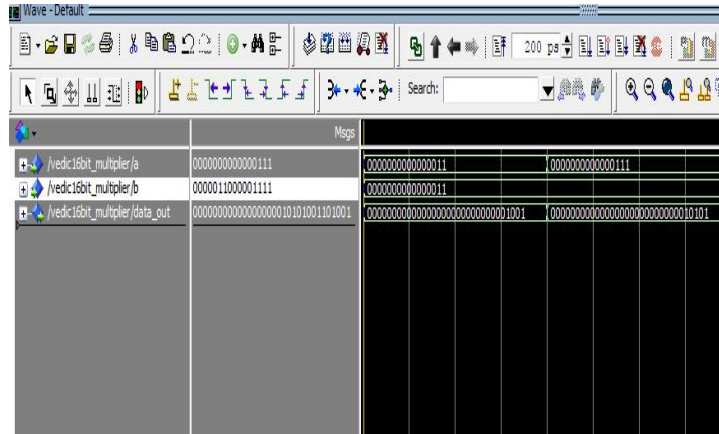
Wave - Default

200 ps

Search:

Msgs

/vedic16bit_multiplier/a | 0000000000000111 | 0000000000000011 | 0000000000000111
/vedic16bit_multiplier/b | 0000011000001111 | 0000000000000011
/vedic16bit_multiplier/data_out | 00000000000000000101010011101001 | 00000000000000000000000000001001 | 00000000000000000000000000010101